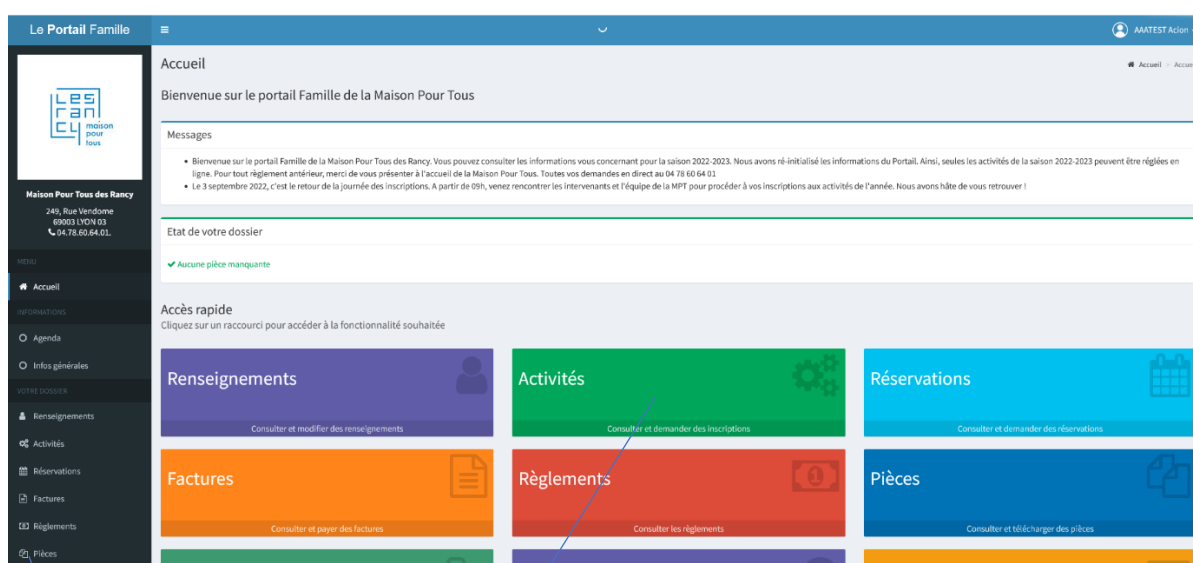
Le Portail Famille

AAATEST Acion

Les ran cy maison pour tous

Maison Pour Tous des Rancy
249, Rue Vendome
69003 LYON 03
04.78.60.64.01.

MENU
Accueil
INFORMATIONS
Agenda
Infos générales
VOTRE DOSSIER
Renseignements
Activités
Réservations
Factures
Règlements
Pièces

Accueil
Accueil > Accu

Bienvenue sur le portail Famille de la Maison Pour Tous

Messages

• Bienvenue sur le portail Famille de la Maison Pour Tous des Rancy. Vous pouvez consulter les informations vous concernant pour la saison 2022-2023. Nous avons ré-initialisé les informations du Portail. Ainsi, seules les activités de la saison 2022-2023 peuvent être réglées en ligne. Pour tout règlement antérieur, merci de vous présenter à l'accueil de la Maison Pour Tous. Toutes vos demandes en direct au 04 78 60 64 01
• Le 3 septembre 2022, c'est le retour de la journée des inscriptions. A partir de 09h, venez rencontrer les intervenants et l'équipe de la MPT pour procéder à vos inscriptions aux activités de l'année. Nous avons hâte de vous retrouver !

Etat de votre dossier

Aucune pièce manquante

Accès rapide
Cliquez sur un raccourci pour accéder à la fonctionnalité souhaitée

Renseignements
Consulter et modifier des renseignements

Activités
Consulter et demander des inscriptions

Réservations
Consulter et demander des réservations

Factures
Consulter et payer des factures

Règlements
Consulter les règlements

Pièces
Consulter et télécharger des pièces